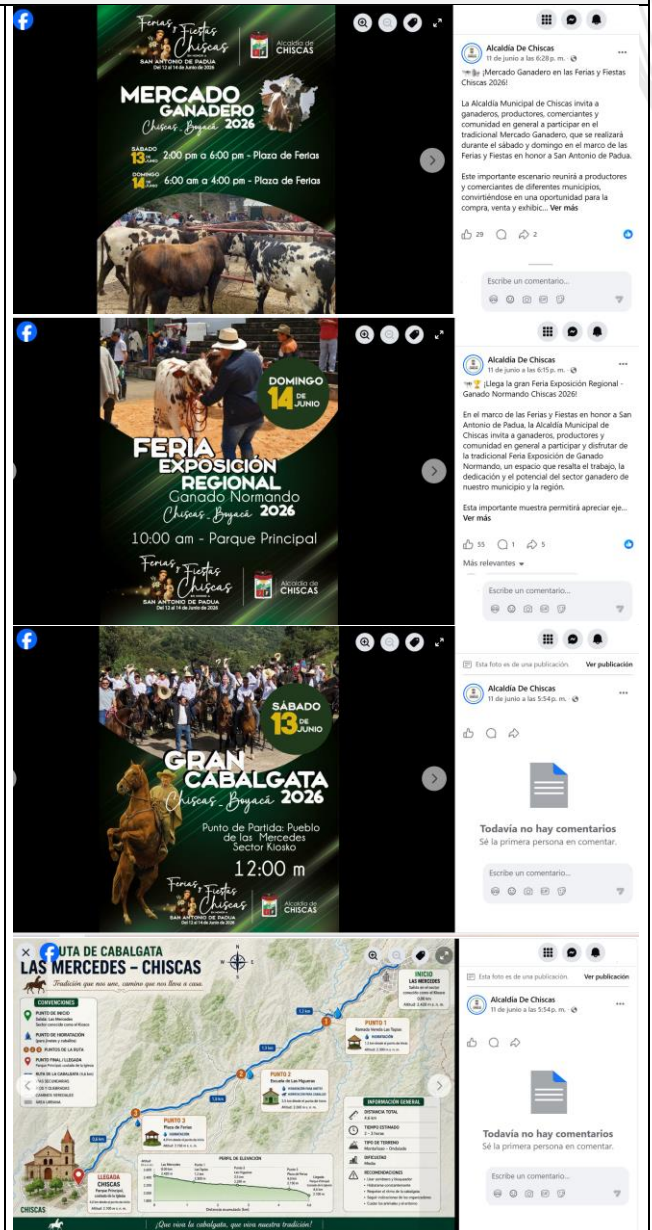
Ferias y Fiestas Chiscas
SAN ANTONIO DE PADUA
Del 12 al 14 de Junio de 2026
Alcaldía de CHISCAS

MERCADO GANADERO
Chiscas_Boyacá 2026
SÁBADO 13 DE JUNIO 2:00 pm a 6:00 pm - Plaza de Ferias
DOMINGO 14 DE JUNIO 6:00 am a 4:00 pm - Plaza de Ferias

Alcaldía De Chiscas
11 de junio a las 6:28 p. m.
¡Mercado Ganadero en las Ferias y Fiestas Chiscas 2026!

La Alcaldía Municipal de Chiscas invita a ganaderos, productores, comerciantes y comunidad en general a participar en el tradicional Mercado Ganadero, que se realizará durante el sábado y domingo en el marco de las Ferias y Fiestas en honor a San Antonio de Padua.

Este importante escenario reunirá a productores y comerciantes de diferentes municipios, convirtiéndose en una oportunidad para la compra, venta y exhibic... Ver más

29 2

Escribe un comentario...

DOMINGO 14 DE JUNIO
FERIA EXPOSICIÓN REGIONAL
Ganado Normando
Chiscas_Boyacá 2026
10:00 am - Parque Principal
Ferias y Fiestas Chiscas
SAN ANTONIO DE PADUA
Del 12 al 14 de Junio de 2026
Alcaldía de CHISCAS

Alcaldía De Chiscas
11 de junio a las 6:15 p. m.
¡Llega la gran Feria Exposición Regional - Ganado Normando Chiscas 2026!

En el marco de las Ferias y Fiestas en honor a San Antonio de Padua, la Alcaldía Municipal de Chiscas invita a ganaderos, productores y comunidad en general a participar y disfrutar de la tradicional Feria Exposición de Ganado Normando, un espacio que resalta el trabajo, la dedicación y el potencial del sector ganadero de nuestro municipio y la región.

Esta importante muestra permitirá apreciar eje... Ver más

55 1 5
Más relevantes

Escribe un comentario...

SÁBADO 13 DE JUNIO
GRAN CABALGATA
Chiscas_Boyacá 2026
Punto de Partida: Pueblo de las Mercedes Sector Kiosko
12:00 m
Ferias y Fiestas Chiscas
SAN ANTONIO DE PADUA
Del 12 al 14 de Junio de 2026
Alcaldía de CHISCAS

Esta foto es de una publicación. Ver publicación
Alcaldía De Chiscas
11 de junio a las 5:54 p. m.

Todavía no hay comentarios
Sé la primera persona en comentar.
Escribe un comentario...

RUTA DE CABALGATA LAS MERCEDES – CHISCAS
Tradición que nos une, camino que nos lleva a casa.
CONVENCIONES
PUNTO DE INICIO
PUNTO DE HIDRATACIÓN
PUNTOS DE LA RUTA
PUNTO FINAL / LLEGADA
RUTA DE LA CABALGATA
INICIO LAS MERCEDES
PUNTO 1
PUNTO 2 Escuela de Las Higueras
PUNTO 3 Plaza de Ferias
LLEGADA CHISCAS Parque Principal
PERFIL DE ELEVACIÓN
INFORMACIÓN GENERAL
DISTANCIA TOTAL
TIEMPO ESTIMADO
TIPO DE TERRENO
DIFICULTAD
RECOMENDACIONES
CHISCAS
¡Que viva la cabalgata, que viva nuestra tradición!

Esta foto es de una publicación. Ver publicación
Alcaldía De Chiscas
11 de junio a las 5:54 p. m.

Todavía no hay comentarios
Sé la primera persona en comentar.
Escribe un comentario...